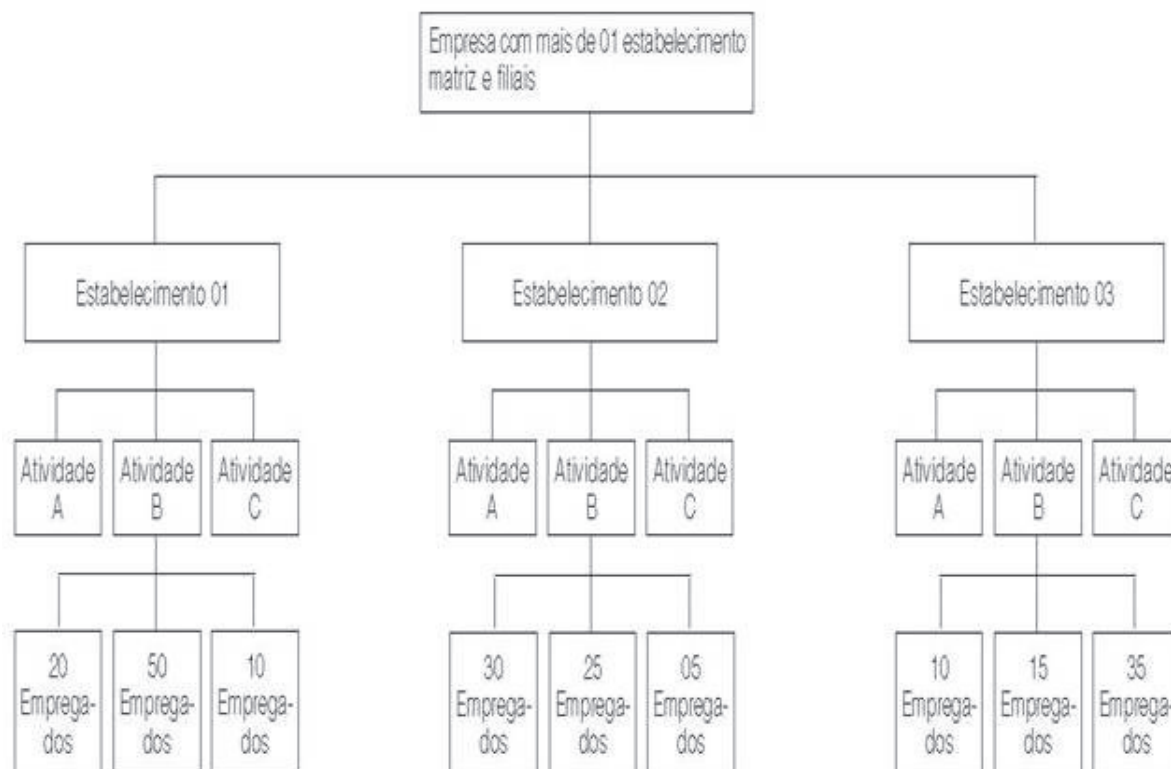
Empresa com mais de 01 estabelecimento matriz e filiais

Estabelecimento 01

Atividade A

Atividade B

Atividade C

20 Empregados

50 Empregados

10 Empregados

Estabelecimento 02

Atividade A

Atividade B

Atividade C

30 Empregados

25 Empregados

05 Empregados

Estabelecimento 03

Atividade A

Atividade B

Atividade C

10 Empregados

15 Empregados

35 Empregados